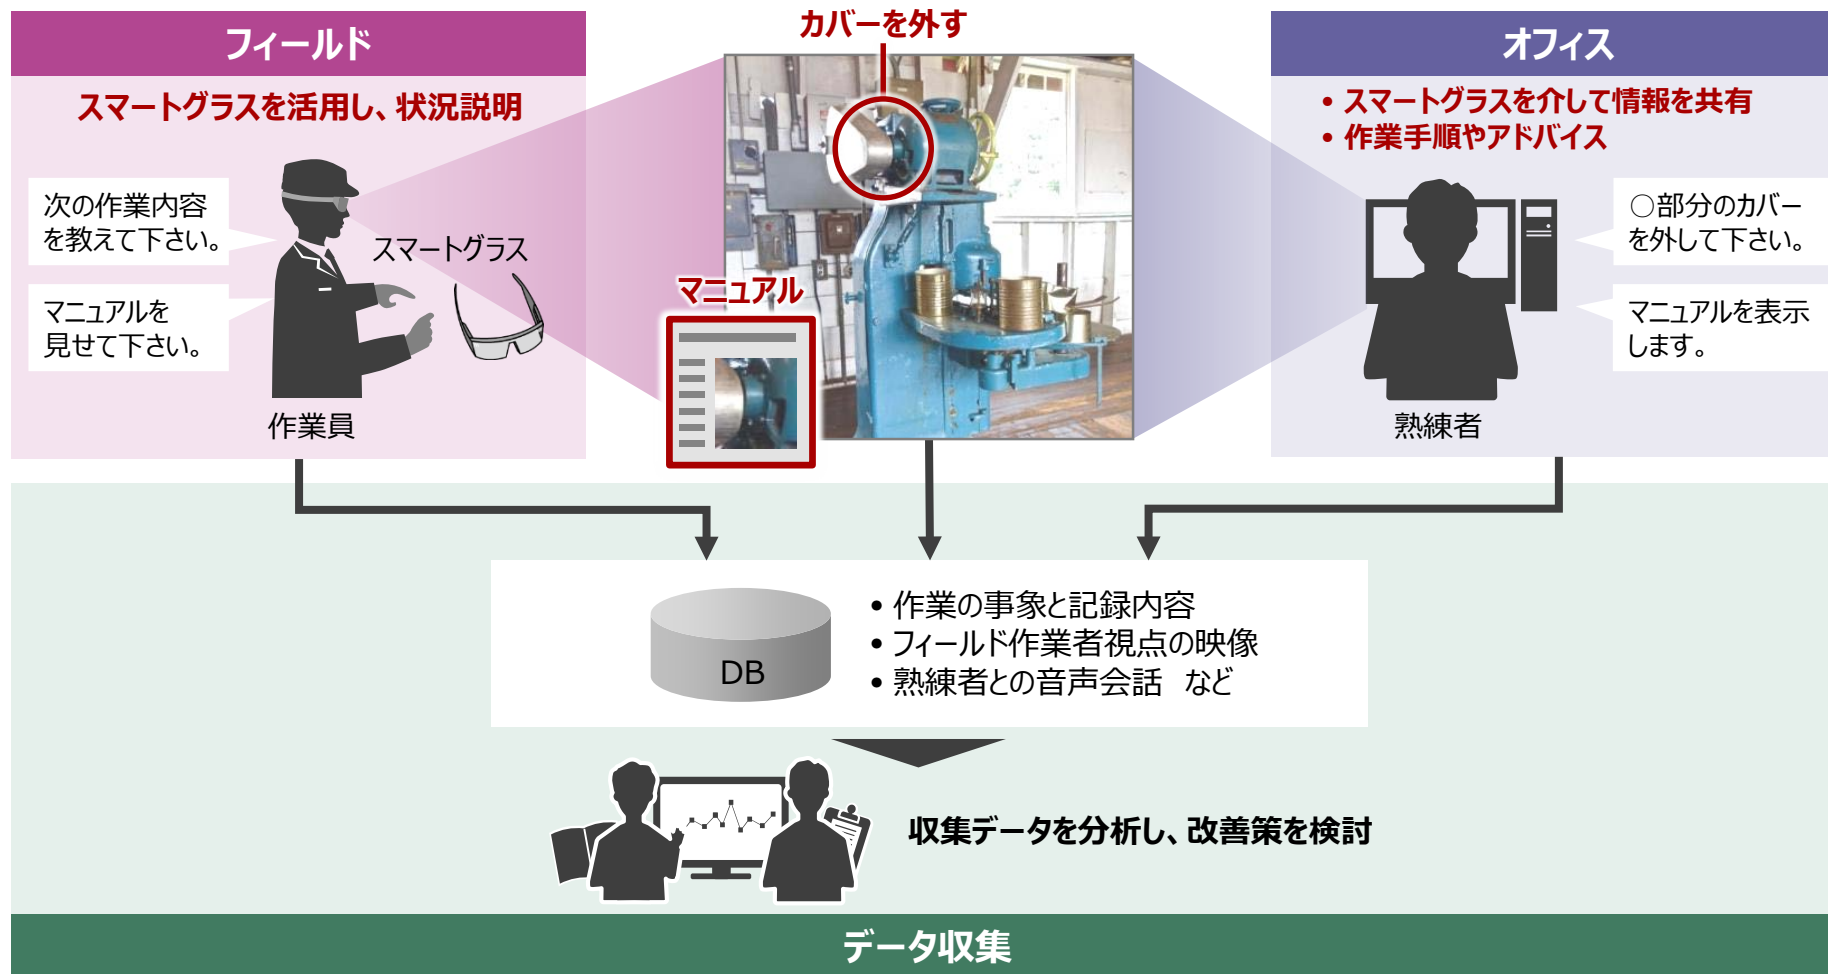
フィールド

スマートグラスを活用し、状況説明

次の作業内容を教えて下さい。

マニュアルを見せて下さい。

スマートグラス

作業員

カバーを外す

マニュアル

オフィス

• スマートグラスを介して情報を共有
• 作業手順やアドバイス

○部分のカバーを外して下さい。

マニュアルを表示します。

熟練者

DB

• 作業の事象と記録内容
• フィールド作業者視点の映像
• 熟練者との音声会話　など

収集データを分析し、改善策を検討

データ収集